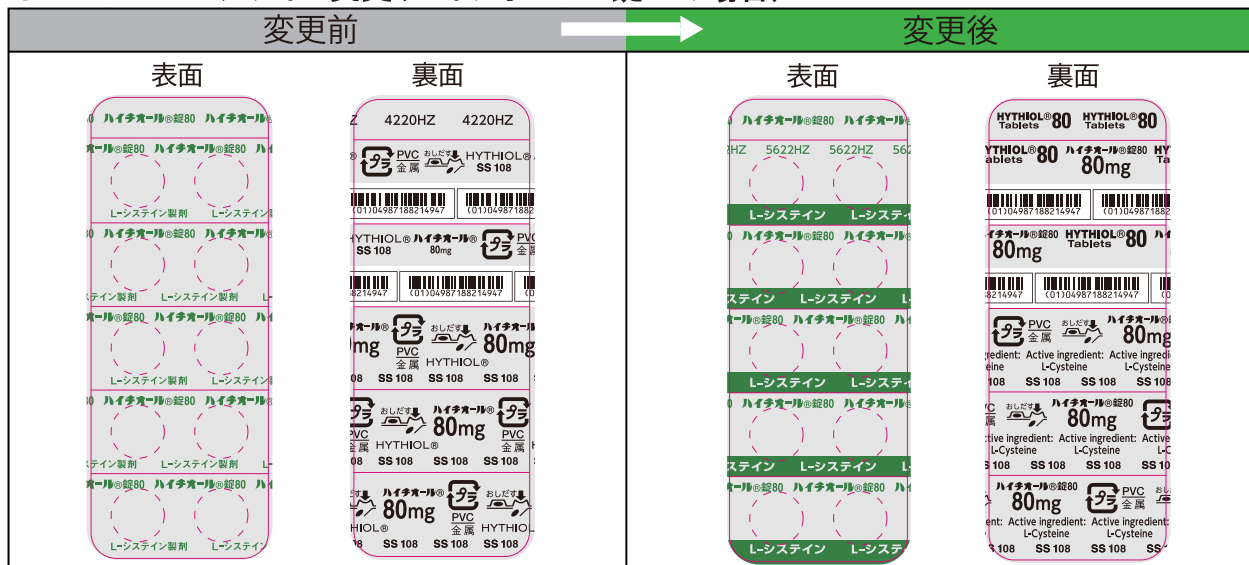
変更前

変更後

表面

裏面

表面

裏面

ハイチオール®錠80 ハイチオール®錠80
ハイチオール®錠80 ハイチオール®錠80
L-システイン製剤 L-システイン製剤
ハイチオール®錠80 ハイチオール®錠80
L-システイン製剤 L-システイン製剤
ハイチオール®錠80 ハイチオール®錠80
L-システイン製剤 L-システイン製剤
ハイチオール®錠80 ハイチオール®錠80
L-システイン製剤 L-システイン製剤
ハイチオール®錠80 ハイチオール®錠80
L-システイン製剤 L-システイン製剤

4220HZ 4220HZ
プラ PVC 金属 おしだす HYTHIOL®
SS 108
(01)04987188214947 (01)04987188214947
HYTHIOL® ハイチオール® 80mg プラ PVC 金属
SS 108
(01)04987188214947 (01)04987188214947
ハイチオール® 80mg プラ PVC 金属 おしだす ハイチオール® 80mg
HYTHIOL®
SS 108 SS 108 SS 108
ハイチオール® 80mg プラ PVC 金属 おしだす
HYTHIOL®
SS 108 SS 108 SS 108
おしだす ハイチオール® 80mg プラ PVC 金属 おしだす
HYTHIOL® HYTHIOL®
SS 108 SS 108 SS 108

ハイチオール®錠80 ハイチオール®錠80
5622HZ 5622HZ
L-システイン L-システイン
ハイチオール®錠80 ハイチオール®錠80
L-システイン L-システイン
ハイチオール®錠80 ハイチオール®錠80
L-システイン L-システイン
ハイチオール®錠80 ハイチオール®錠80
L-システイン L-システイン
ハイチオール®錠80 ハイチオール®錠80
L-システイン L-システイン

HYTHIOL® Tablets 80 HYTHIOL® Tablets 80
HYTHIOL® Tablets 80 ハイチオール®錠80 80mg
(01)04987188214947 (01)04987188214947
ハイチオール®錠80 80mg HYTHIOL® Tablets 80
(01)04987188214947 (01)04987188214947
プラ PVC 金属 おしだす ハイチオール®錠80 80mg
Active ingredient: Active ingredient: Active ingredient:
L-Cysteine L-Cysteine L-Cysteine
SS 108 SS 108 SS 108 SS 108
PVC 金属 おしだす ハイチオール®錠80 80mg プラ
Active ingredient: Active ingredient: Active ingredient:
L-Cysteine L-Cysteine
SS 108 SS 108 SS 108 SS 108
ハイチオール®錠80 80mg プラ PVC 金属 おしだす
Active ingredient: Active ingredient: Active ingredient:
L-Cysteine L-Cysteine
SS 108 SS 108 SS 108 SS 108